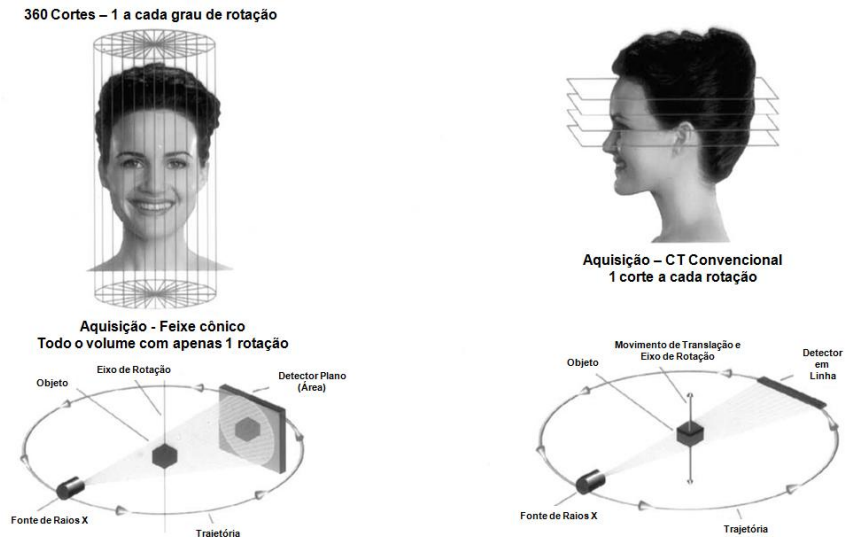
360 Cortes – 1 a cada grau de rotação

Aquisição - Feixe cônico
Todo o volume com apenas 1 rotação

Objeto

Eixo de Rotação

Detector Plano (Área)

Fonte de Raios X

Trajetória

Aquisição – CT Convencional
1 corte a cada rotação

Objeto

Movimento de Translação e Eixo de Rotação

Detector em Linha

Fonte de Raios X

Trajetória